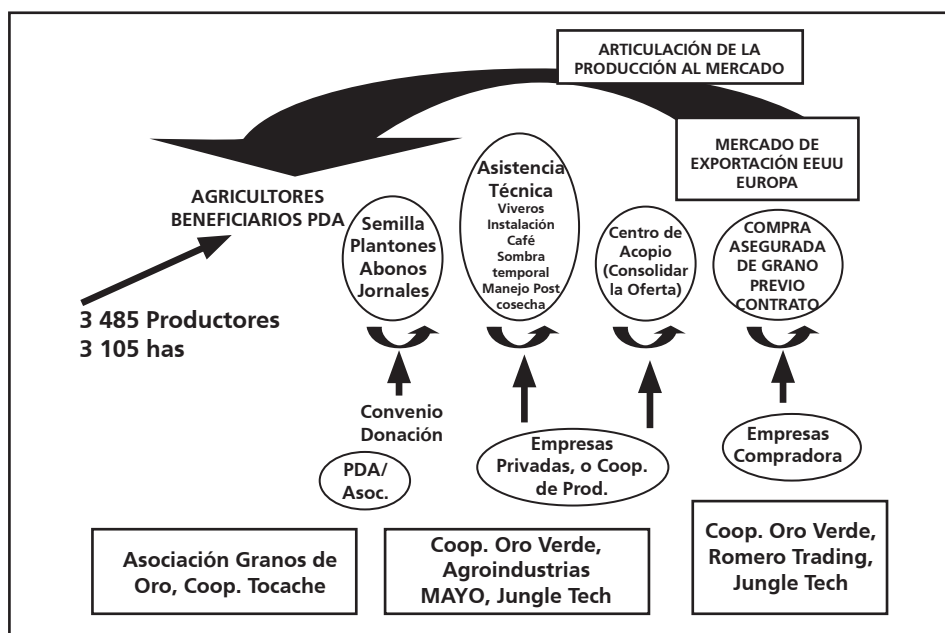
ARTICULACIÓN DE LA PRODUCCIÓN AL MERCADO

MERCADO DE EXPORTACIÓN EEUU EUROPA

AGRICULTORES BENEFICIARIOS PDA

3 485 Productores
3 105 has

Semilla Plantones Abonos Jornales

Asistencia Técnica Viveros Instalación Café Sombra temporal Manejo Post cosecha

Centro de Acopio (Consolidar la Oferta)

COMPRA ASEGURADA DE GRANO PREVIO CONTRATO

Convenio Donación

PDA/ Asoc.

Empresas Privadas, o Coop. de Prod.

Empresas Compradora

Asociación Granos de Oro, Coop. Tocache

Coop. Oro Verde, Agroindustrias MAYO, Jungle Tech

Coop. Oro Verde, Romero Trading, Jungle Tech